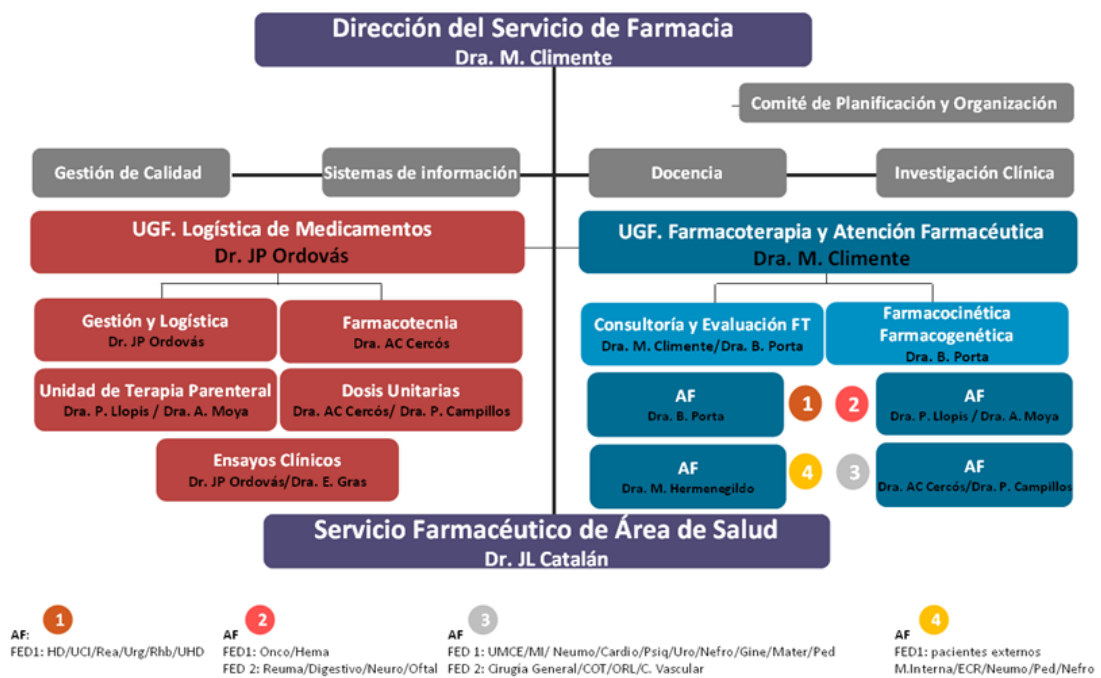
Dirección del Servicio de Farmacia
Dra. M. Climente

Comité de Planificación y Organización

Gestión de Calidad

Sistemas de información

Docencia

Investigación Clínica

UGF. Logística de Medicamentos
Dr. JP Ordovás

UGF. Farmacoterapia y Atención Farmacéutica
Dra. M. Climente

Gestión y Logística
Dr. JP Ordovás

Farmacotecnia
Dra. AC Cercós

Consultoría y Evaluación FT
Dra. M. Climente/Dra. B. Porta

Farmacocinética Farmacogenética
Dra. B. Porta

Unidad de Terapia Parenteral
Dra. P. Llopis / Dra. A. Moya

Dosis Unitarias
Dra. AC Cercós/ Dra. P. Campillos

AF
Dra. B. Porta

1

2

AF
Dra. P. Llopis / Dra. A. Moya

Ensayos Clínicos
Dr. JP Ordovás/Dra. E. Gras

AF
Dra. M. Hermenegildo

4

3

AF
Dra. AC Cercós/Dra. P. Campillos

Servicio Farmacéutico de Área de Salud
Dr. JL Catalán

1
AF:
FED1: HD/UCI/Rea/Urg/Rhb/UHD

2
AF
FED1: Onco/Hema
FED 2: Reuma/Digestivo/Neuro/Oftal

3
AF
FED 1: UMCE/MI/ Neumo/Cardio/Psiq/Uro/Nefro/Gine/Mater/Ped
FED 2: Cirugia General/COT/ORL/C. Vascular

4
AF
FED1: pacientes externos
M.Interna/ECR/Neumo/Ped/Nefro